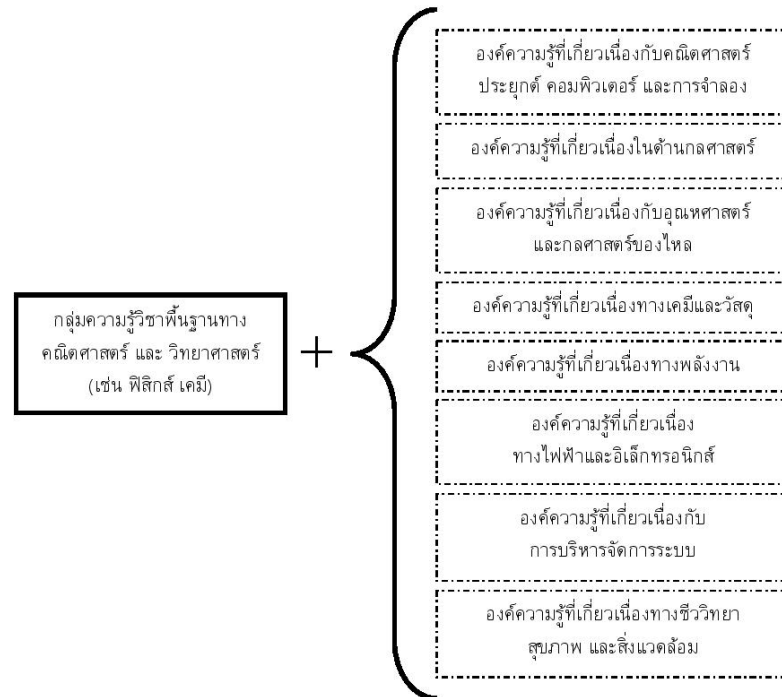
กลุ่มความรู้วิชาพื้นฐานทาง คณิตศาสตร์ และ วิทยาศาสตร์ (เช่น ฟิสิกส์ เคมี)

+

องค์ความรู้ที่เกี่ยวเนื่องกับคณิตศาสตร์ประยุกต์ คอมพิวเตอร์ และการจำลอง

องค์ความรู้ที่เกี่ยวเนื่องในด้านกลศาสตร์

องค์ความรู้ที่เกี่ยวเนื่องกับอุณหศาสตร์และกลศาสตร์ของไหล

องค์ความรู้ที่เกี่ยวเนื่องทางเคมีและวัสดุ

องค์ความรู้ที่เกี่ยวเนื่องทางพลังงาน

องค์ความรู้ที่เกี่ยวเนื่องทางไฟฟ้าและอิเล็กทรอนิกส์

องค์ความรู้ที่เกี่ยวเนื่องกับการบริหารจัดการระบบ

องค์ความรู้ที่เกี่ยวเนื่องทางชีววิทยา สุขภาพ และสิ่งแวดล้อม